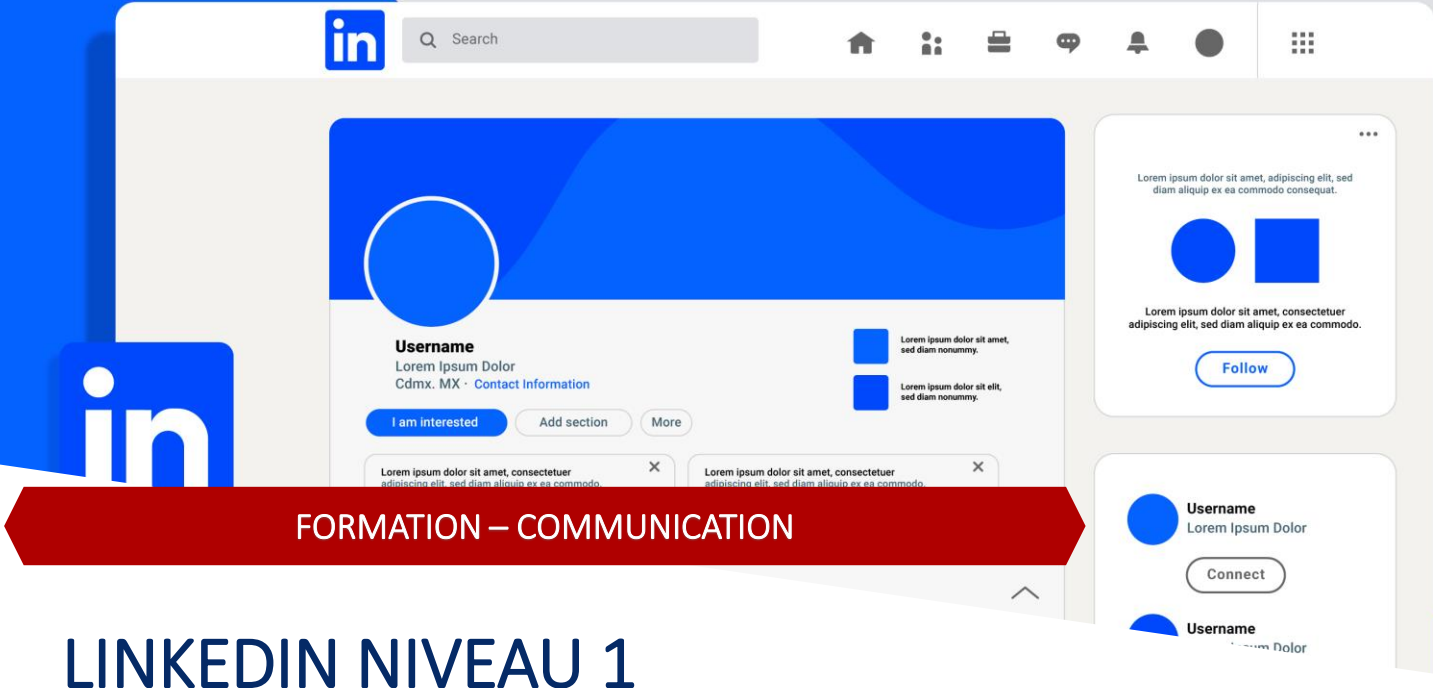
in Search

Username
Lorem Ipsum Dolor
Cdmx. MX · Contact Information

I am interested Add section More

Lorem ipsum dolor sit amet, sed diam nonummy.
Lorem ipsum dolor sit elit, sed diam nonummy.

Lorem ipsum dolor sit amet, consectetuer adipiscing elit, sed diam aliquip ex ea commodo.
Lorem ipsum dolor sit amet, consectetuer adipiscing elit, sed diam aliquip ex ea commodo.

Lorem ipsum dolor sit amet, adipiscing elit, sed diam aliquip ex ea commodo consequat.

Lorem ipsum dolor sit amet, consectetuer adipiscing elit, sed diam aliquip ex ea commodo.

Follow

Username
Lorem Ipsum Dolor
Connect

Username
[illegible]um Dolor

in

FORMATION – COMMUNICATION

LINKEDIN NIVEAU 1